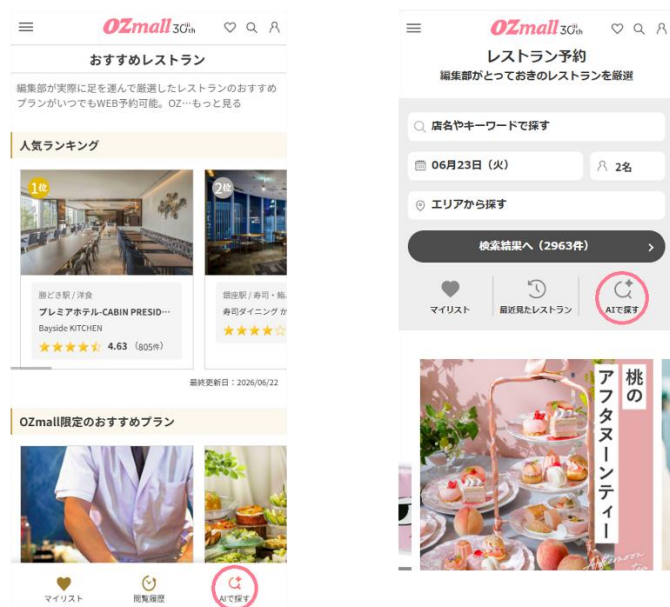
OZmall 30th

おすすめレストラン

編集部が実際に足を運んで厳選したレストランのおすすめプランがいつでもWEB予約可能。OZ…もっと見る

人気ランキング

1位

2位

勝どき駅 / 洋食

プレミアホテル-CABIN PRESID…

Bayside KITCHEN

4.63 (805件)

銀座駅 / 寿司・鮨…

寿司ダイニング か…

最終更新日：2026/06/22

OZmall限定のおすすめプラン

マイリスト

閲覧履歴

AIで探す

OZmall 30th

レストラン予約

編集部がとっておきのレストランを厳選

店名やキーワードで探す

06月23日（火）

2名

エリアから探す

検索結果へ（2963件）

マイリスト

最近見たレストラン

AIで探す

桃のアフタヌーンティー